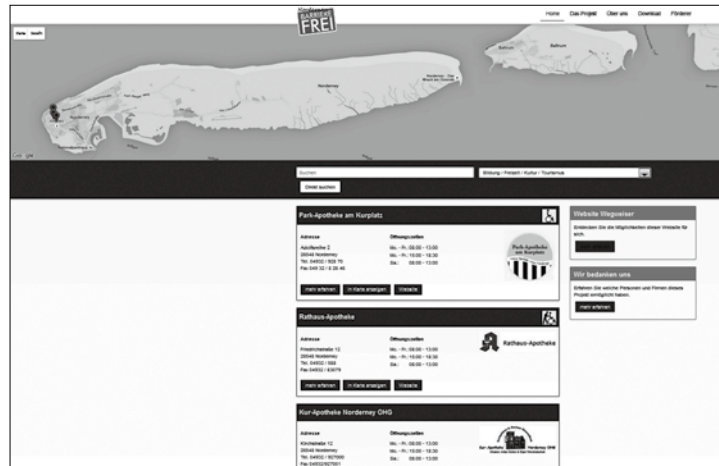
BARRIERE FREI

Home Das Projekt Über uns Download Förderer

Karte Satellit

Norderney

Baltrum

Google

Suchen

Bildung / Freizeit / Kultur / Tourismus

Direkt suchen

Park-Apotheke am Kurplatz

Adresse
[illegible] 2
26548 Norderney
Tel. 04932 / 928 70
Fax 049 32 / 9 28 40

Öffnungszeiten
Mo. - Fr.: 08:00 - 13:00
Mo. - Fr.: 15:00 - 18:30
Sa.: 08:00 - 13:00

Park-Apotheke am Kurplatz

mehr erfahren In Karte anzeigen Website

Rathaus-Apotheke

Adresse
Friedrichstraße 12
26548 Norderney
Tel. 04932 / 668
Fax 04932 / 83079

Öffnungszeiten
Mo. - Fr.: 08:00 - 13:00
Mo. - Fr.: 15:00 - 18:30
Sa.: 08:00 - 13:00

Rathaus-Apotheke

mehr erfahren In Karte anzeigen Website

Kur-Apotheke Norderney OHG

Adresse
Kirchstraße 12
26548 Norderney
Tel. 04932 / 927000
Fax 04932/927001

Öffnungszeiten
Mo. - Fr.: 08:00 - 13:00
Mo. - Fr.: 15:00 - 18:30
Sa.: 08:00 - 13:00

Kur-Apotheke Norderney OHG

Website Wegweiser

Entdecken Sie die Möglichkeiten dieser Website für sich.

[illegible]

Wir bedanken uns

Erfahren Sie welche Personen und Firmen dieses Projekt ermöglicht haben.

mehr erfahren